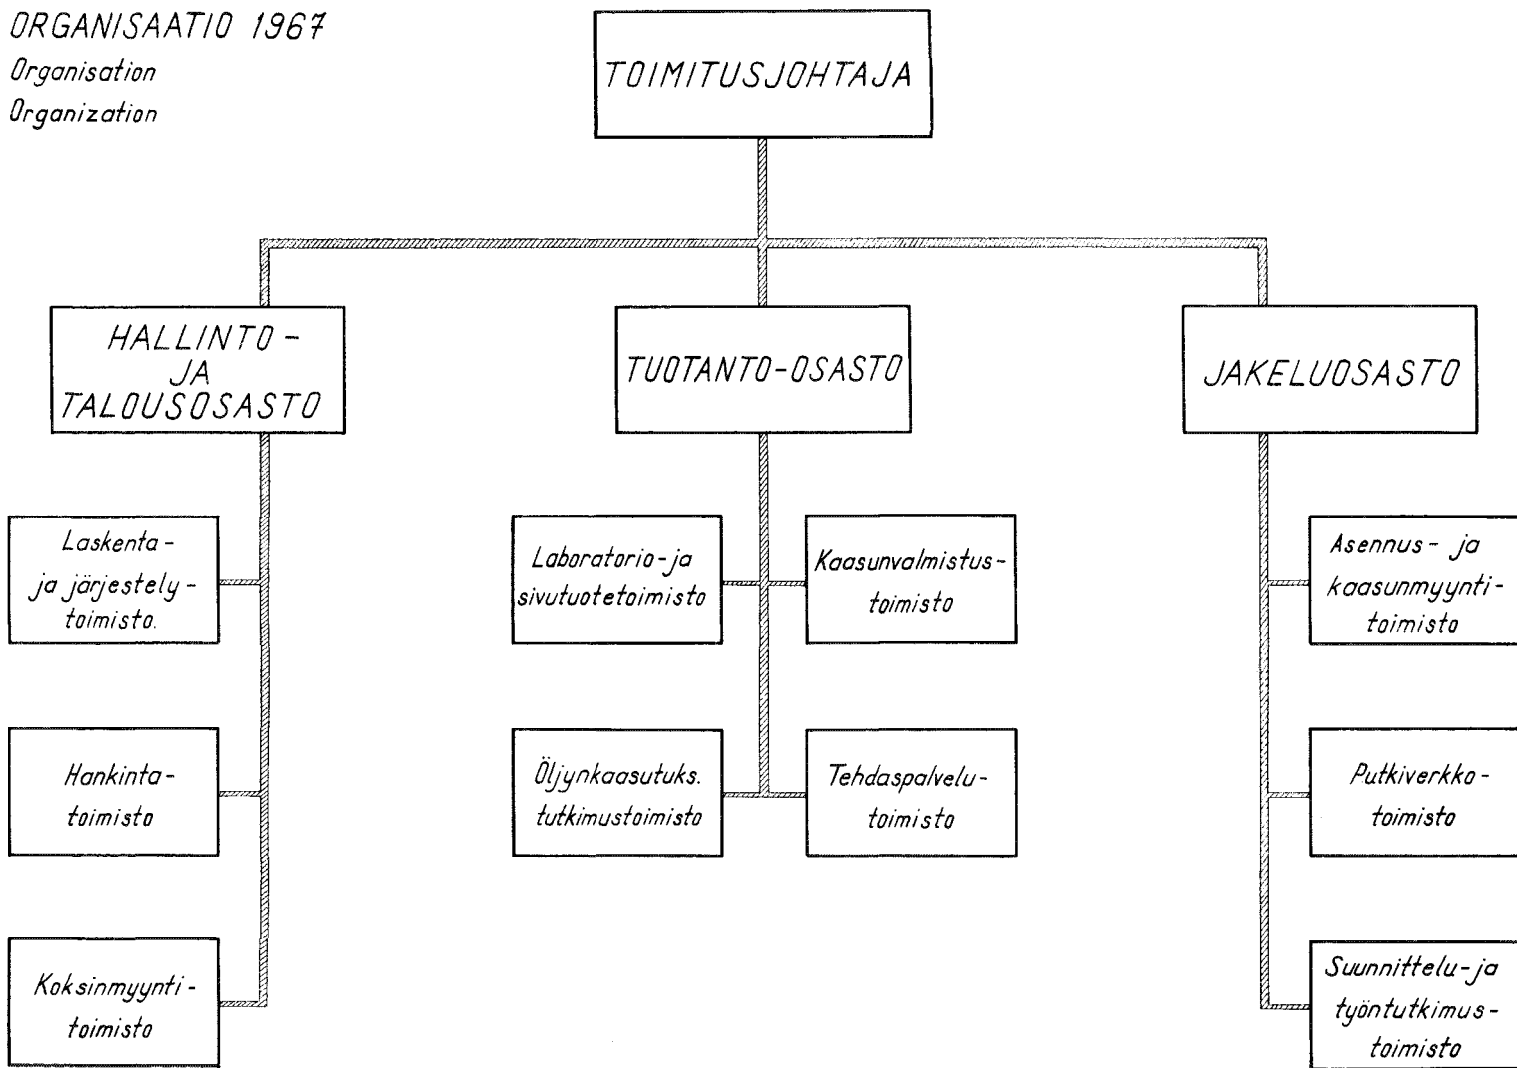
ORGANISAATIO 1967
Organisation
Organization

TOIMITUSJOHTAJA

HALLINTO - JA TALOUSOSASTO

TUOTANTO-OSASTO

JAKELUOSASTO

Laskenta - ja järjestely - toimisto.

Hankinta - toimisto

Koksinmyynti - toimisto

Laboratorio - ja sivutuotetoimisto

Kaasunvalmistus - toimisto

Öljynkaasutuks. tutkimustoimisto

Tehdaspalvelu - toimisto

Asennus - ja kaasunmyynti - toimisto

Putkiverkko - toimisto

Suunnittelu - ja työntutkimus - toimisto